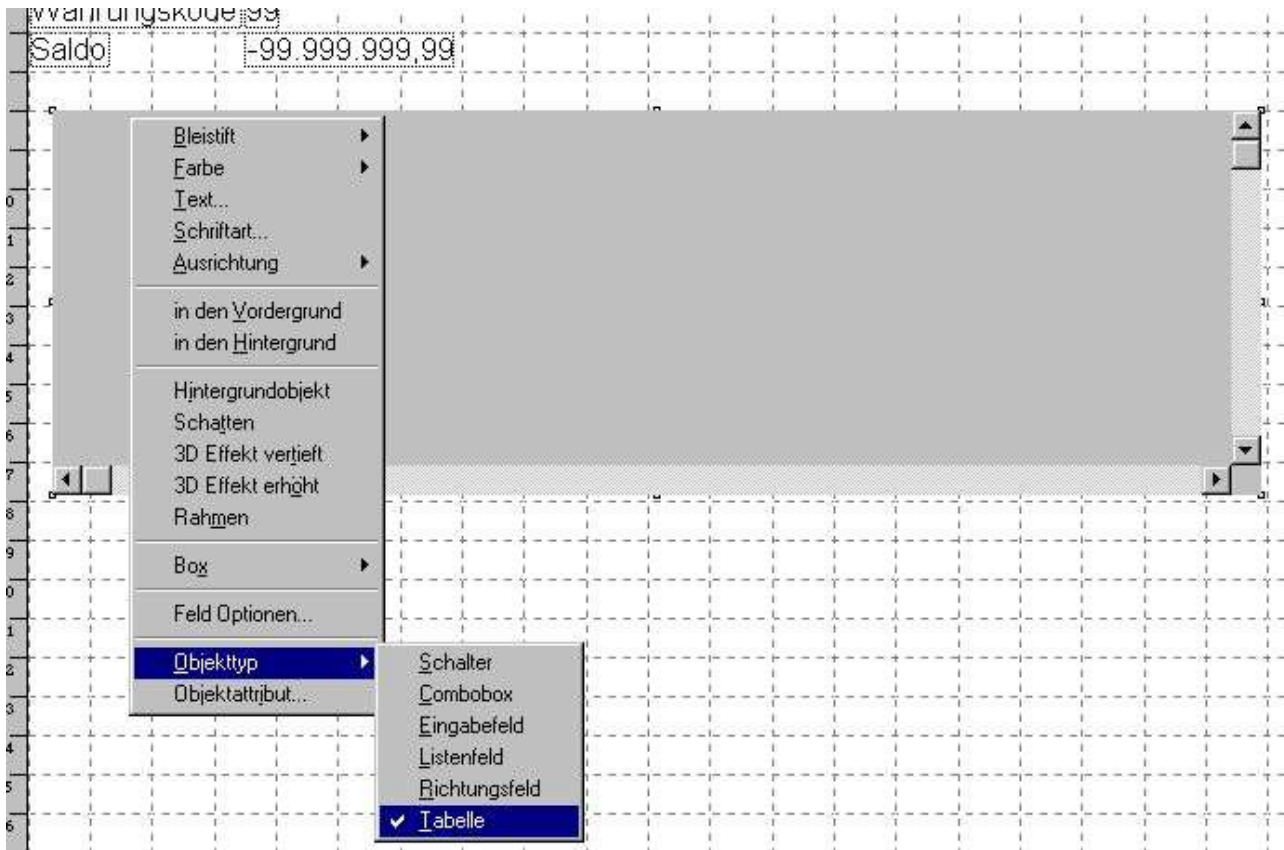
Währungskode 99
Saldo -99.999.999,99

Bleistift
Farbe
Text...
Schriftart...
Ausrichtung

in den Vordergrund
in den Hintergrund

Hintergrundobjekt
Schatten
3D Effekt vertieft
3D Effekt erhöht
Rahmen

Box

Feld Optionen...

Objekttyp
Objektattribut...

Schalter
Combobox
Eingabefeld
Listenfeld
Richtungsfeld
✔ Tabelle